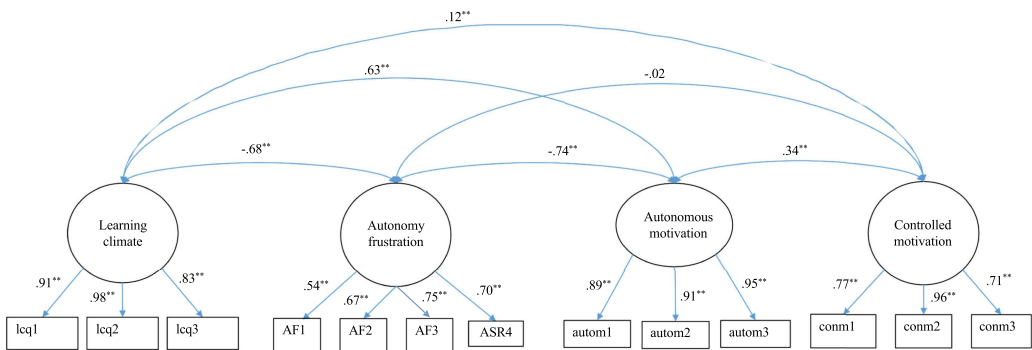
.12**

.63**

-.02

-.68**

-.74**

.34**

Learning climate

Autonomy frustration

Autonomous motivation

Controlled motivation

.91**
.98**
.83**

.54**
.67**
.75**
.70**

.89**
.91**
.95**

.77**
.96**
.71**

lcq1
lcq2
lcq3

AF1
AF2
AF3
ASR4

autom1
autom2
autom3

conm1
conm2
conm3